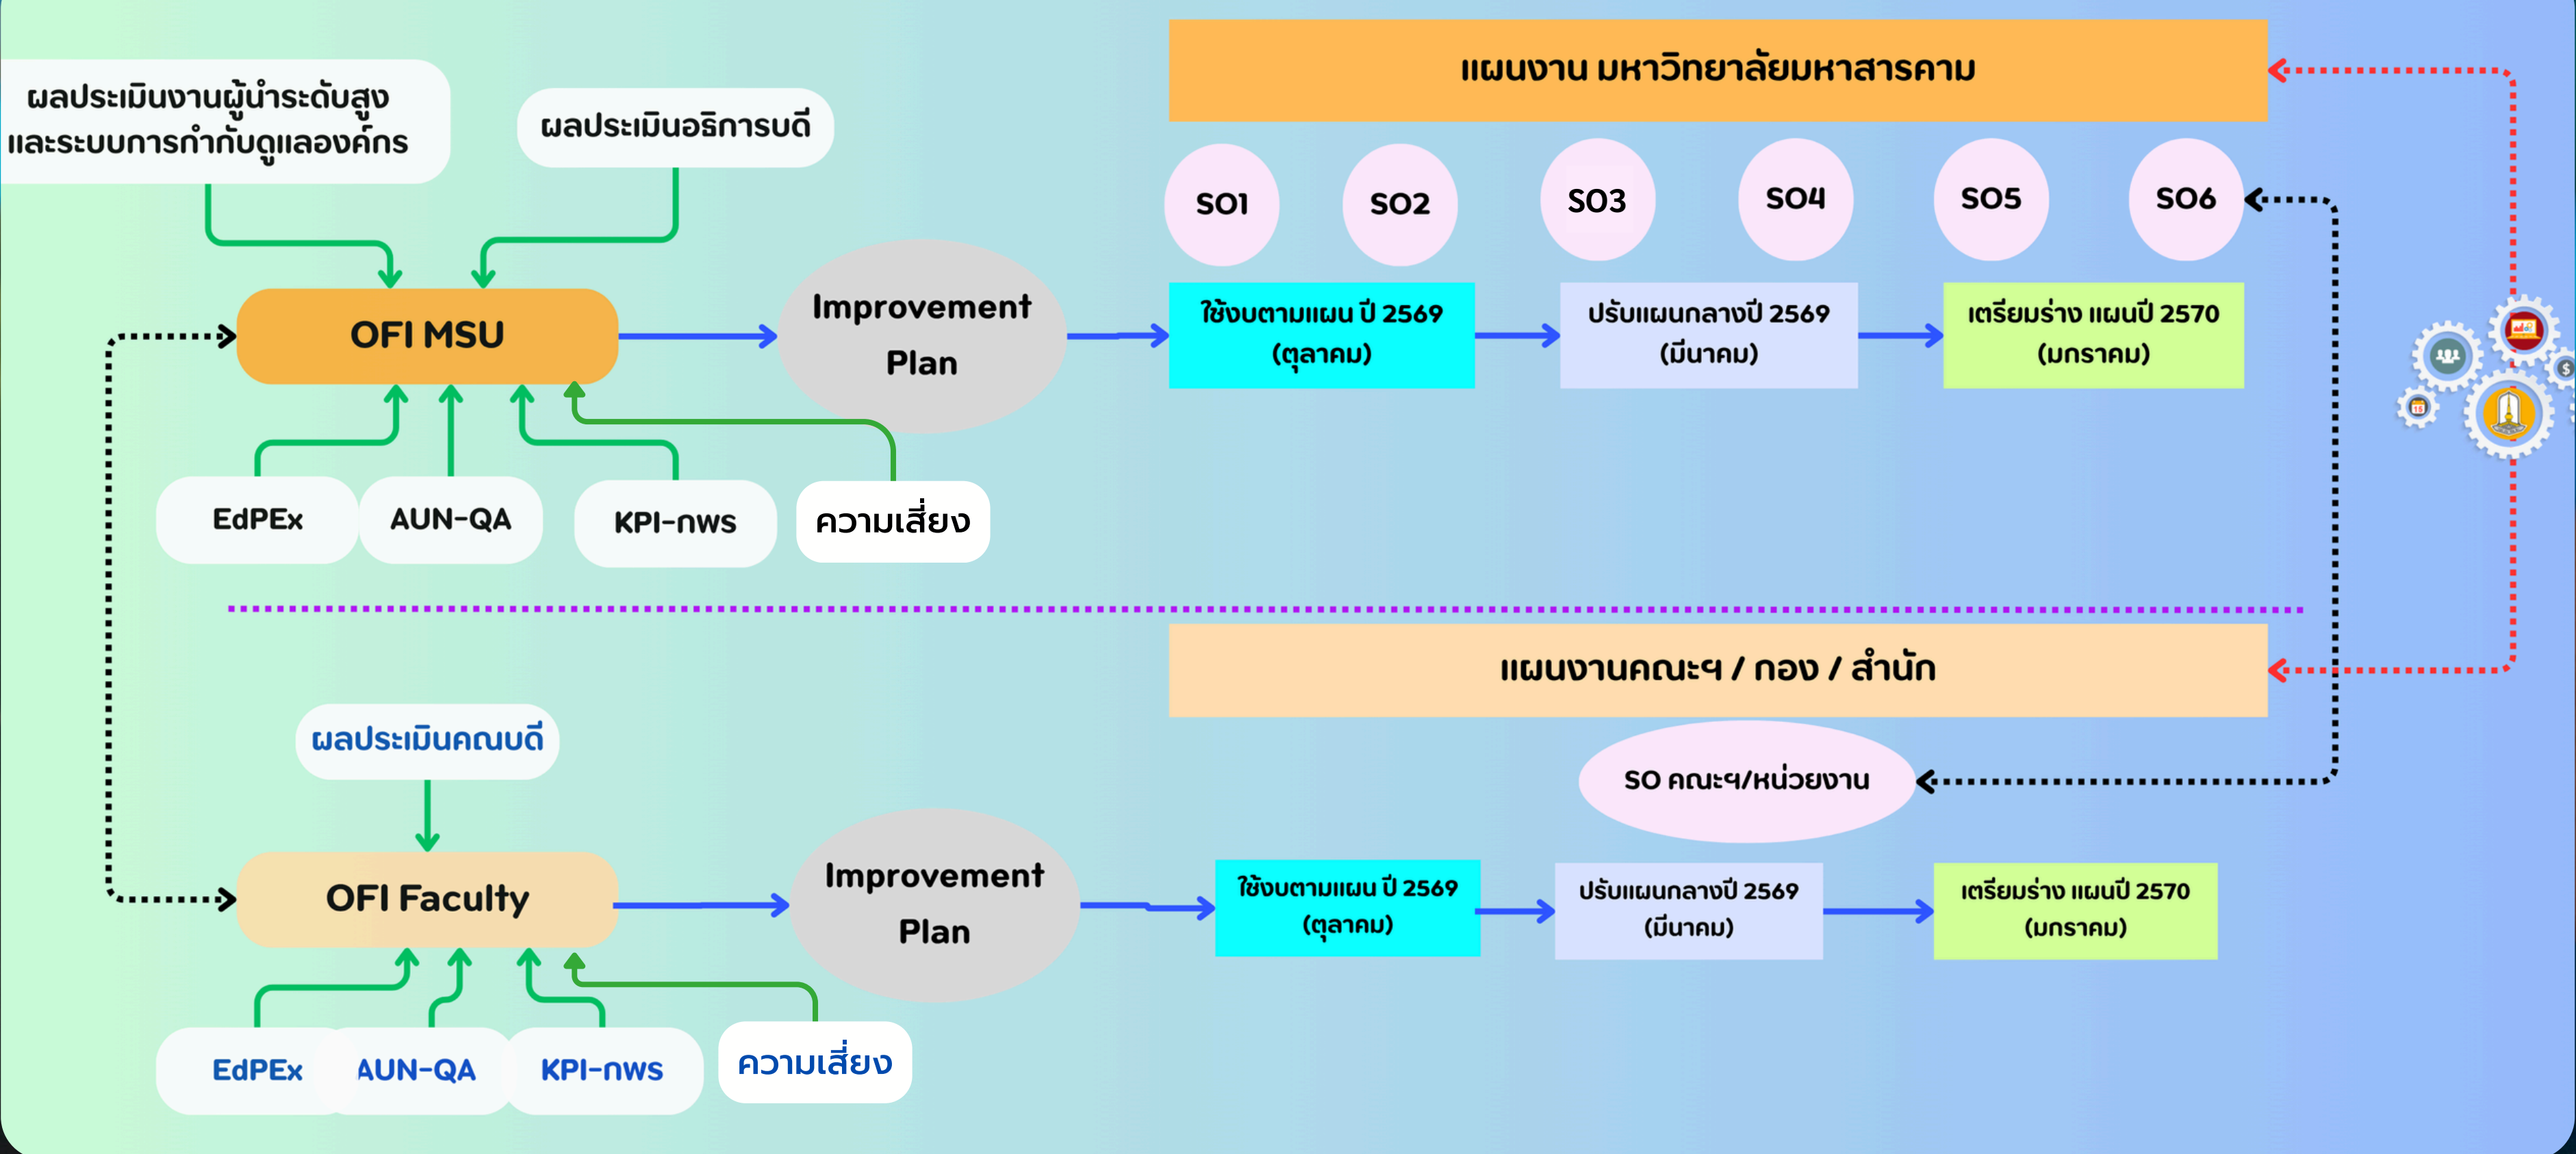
ผลประเมินงานผู้นำระดับสูงและระบบการกำกับดูแลองค์กร

ผลประเมินอธิการบดี

แผนงาน มหาวิทยาลัยมหาสารคาม

SO1

SO2

SO3

SO4

SO5

SO6

OFI MSU

Improvement Plan

ใช้งบตามแผน ปี 2569 (ตุลาคม)

ปรับแผนกลางปี 2569 (มีนาคม)

เตรียมร่าง แผนปี 2570 (มกราคม)

EdPEx

AUN-QA

KPI-กพร

ความเสี่ยง

แผนงานคณะฯ / กอง / สำนัก

ผลประเมินคณบดี

SO คณะฯ/หน่วยงาน

OFI Faculty

Improvement Plan

ใช้งบตามแผน ปี 2569 (ตุลาคม)

ปรับแผนกลางปี 2569 (มีนาคม)

เตรียมร่าง แผนปี 2570 (มกราคม)

EdPEx

AUN-QA

KPI-กพร

ความเสี่ยง